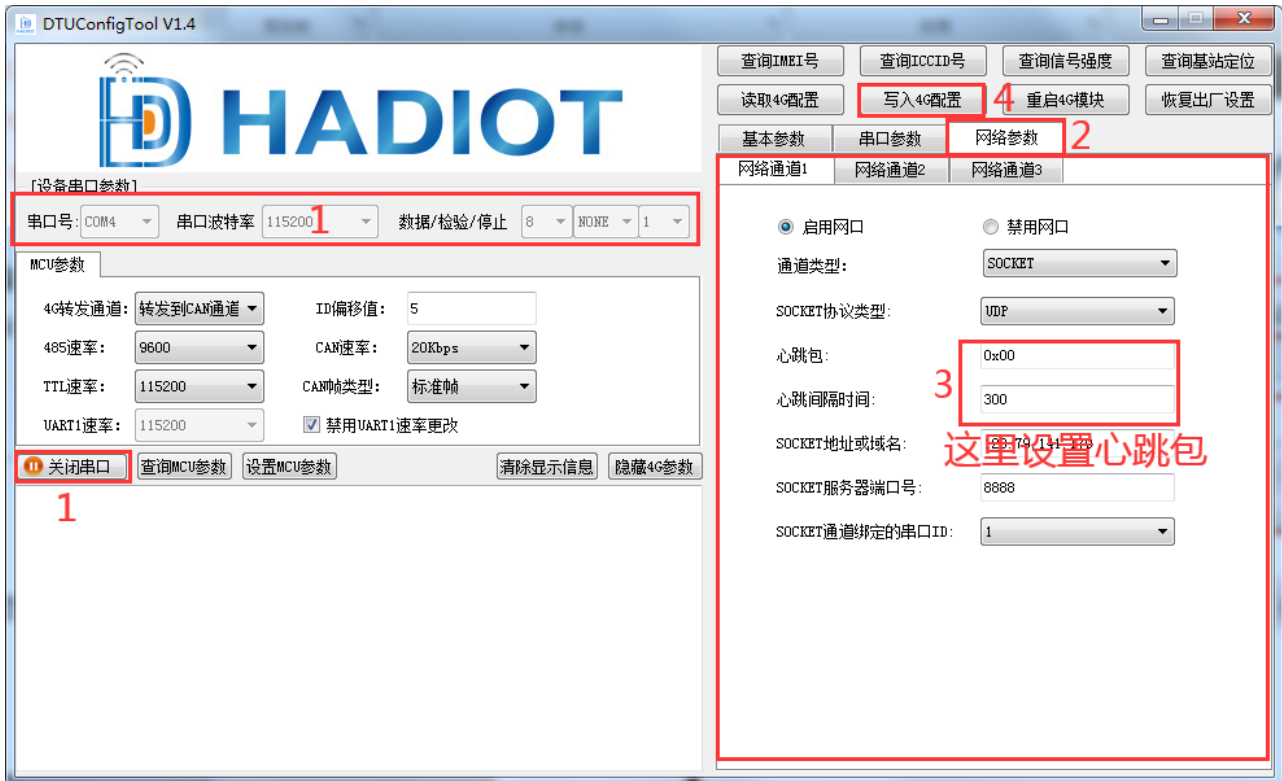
DTUConfigTool V1.4

HADIOT

查询IMEI号 查询ICCID号 查询信号强度 查询基站定位

读取4G配置 写入4G配置 4 重启4G模块 恢复出厂设置

基本参数 串口参数 网络参数 2

网络通道1 网络通道2 网络通道3

[设备串口参数]

串口号: COM4 串口波特率 115200 1 数据/检验/停止 8 NONE 1

MCU参数

4G转发通道: 转发到CAN通道 ID偏移值: 5

485速率: 9600 CAN速率: 20Kbps

TTL速率: 115200 CAN帧类型: 标准帧

UART1速率: 115200 禁用UART1速率更改

关闭串口 查询MCU参数 设置MCU参数 清除显示信息 隐藏4G参数

1

启用网口 禁用网口

通道类型: SOCKET

SOCKET协议类型: UDP

心跳包: 0x00

3

心跳间隔时间: 300

SOCKET地址或域名: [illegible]

这里设置心跳包

SOCKET服务器端口号: 8888

SOCKET通道绑定的串口ID: 1